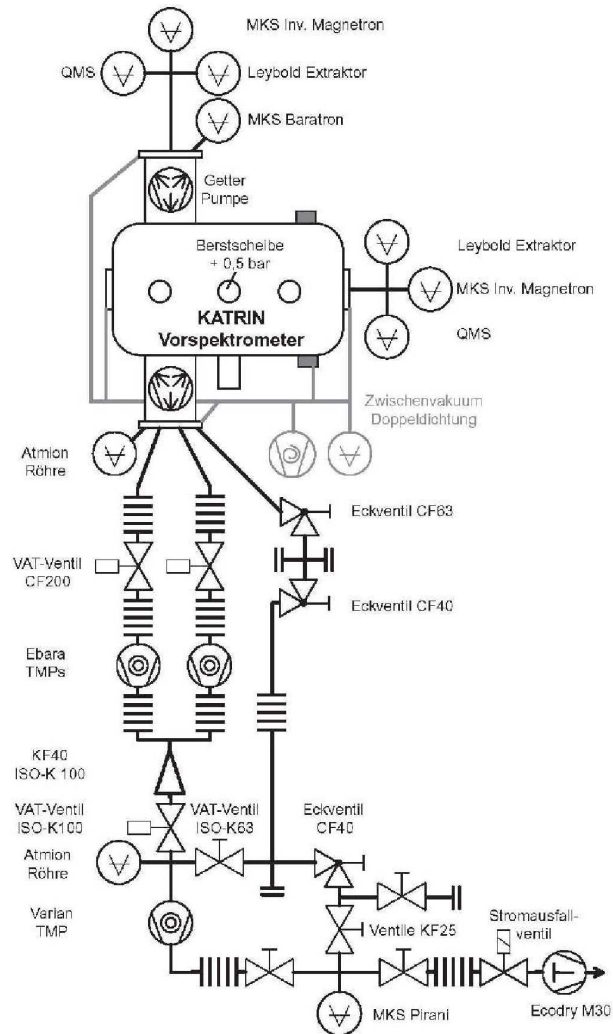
MKS Inv. Magnetron

QMS

Leybold Extraktor

MKS Baratron

Getter Pumpe

Berstscheibe + 0,5 bar

Leybold Extraktor

MKS Inv. Magnetron

QMS

KATRIN Vorspektrometer

Zwischenvakuum Doppeldichtung

Atmion Röhre

Eckventil CF63

VAT-Ventil CF200

Eckventil CF40

Ebara TMPs

KF40 ISO-K 100

VAT-Ventil ISO-K100

VAT-Ventil ISO-K63

Eckventil CF40

Atmion Röhre

Varian TMP

Ventile KF25

Stromausfall-ventil

MKS Pirani

Ecodry M30